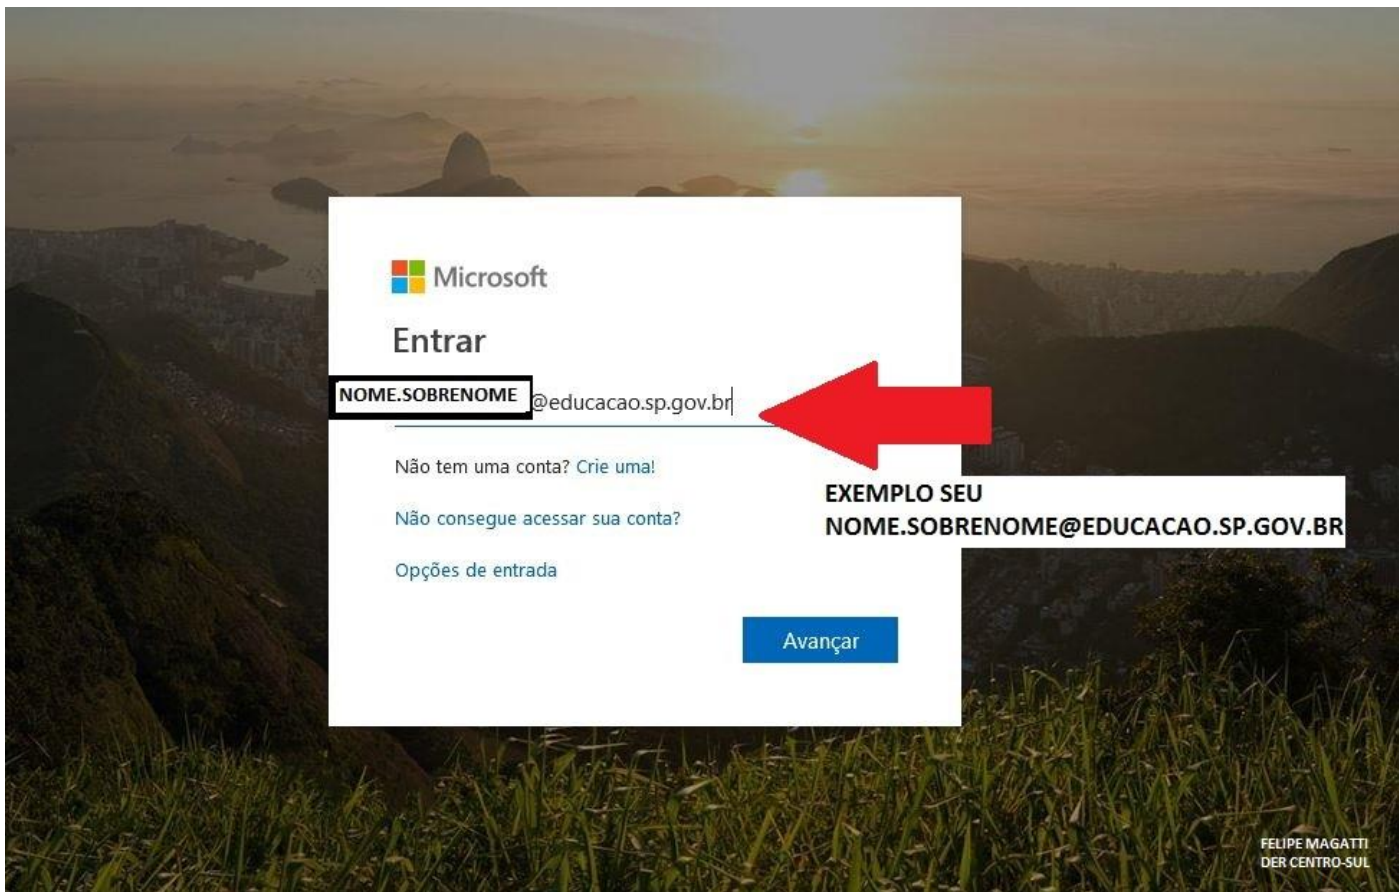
Microsoft

Entrar

NOME.SOBRENOME @educacao.sp.gov.br

Não tem uma conta? Crie uma!

Não consegue acessar sua conta?

Opções de entrada

Avançar

EXEMPLO SEU
NOME.SOBRENOME@EDUCACAO.SP.GOV.BR

FELIPE MAGATTI
DER CENTRO-SUL